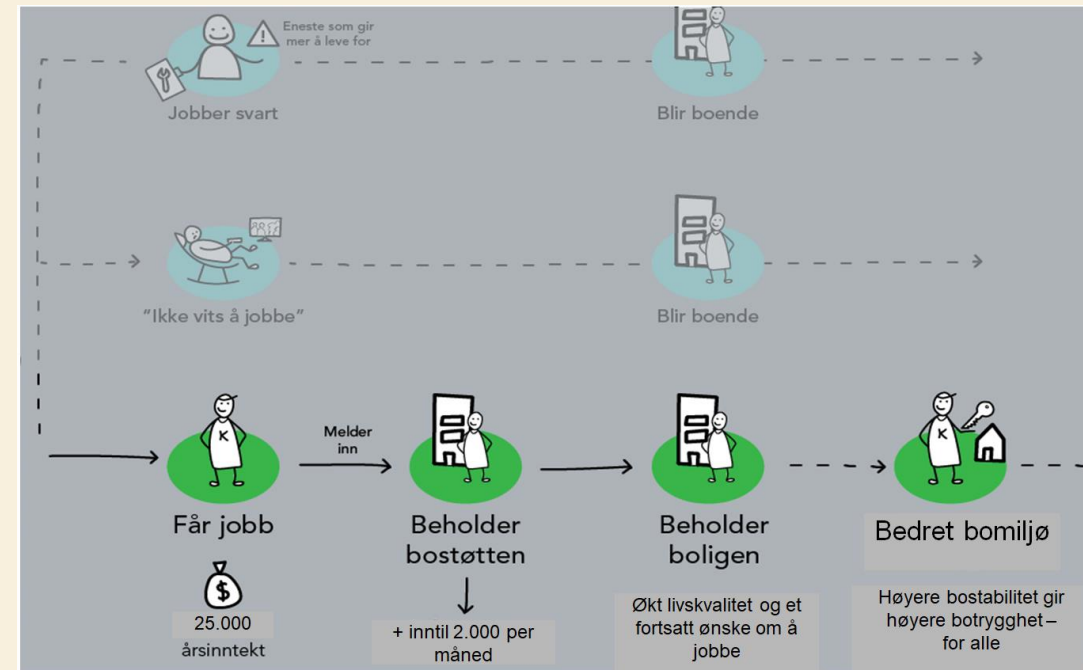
Eneste som gir mer å leve for

Jobber svart

Blir boende

"Ikke vits å jobbe"

Blir boende

K

Får jobb

$

25.000 årsinntekt

Melder inn

Beholder bostøtten

+ inntil 2.000 per måned

Beholder boligen

Økt livskvalitet og et fortsatt ønske om å jobbe

K

Bedret bomiljø

Høyere bostabilitet gir høyere botrygghet – for alle